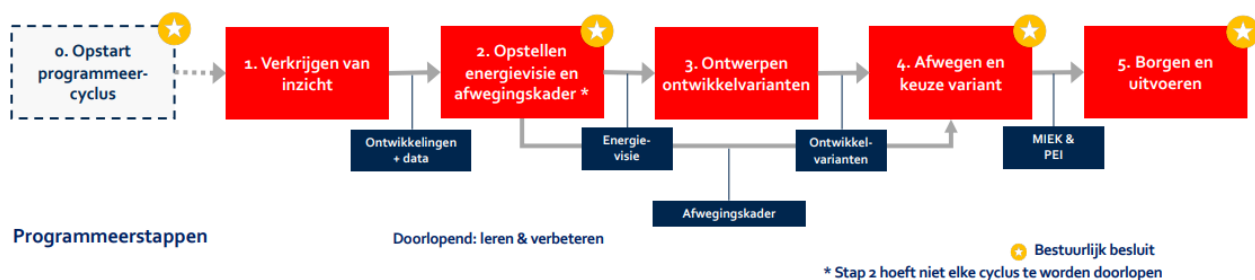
0. Opstart programmeer-cyclus

1. Verkrijgen van inzicht

2. Opstellen energievisie en afwegingskader *

3. Ontwerpen ontwikkelvarianten

4. Afwegen en keuze variant

5. Borgen en uitvoeren

Ontwikkelingen + data

Energie-visie

Ontwikkel-varianten

MIEK & PEI

Afwegingskader

Programmeerstappen

Doorlopend: leren & verbeteren

Bestuurlijk besluit

* Stap 2 hoeft niet elke cyclus te worden doorlopen